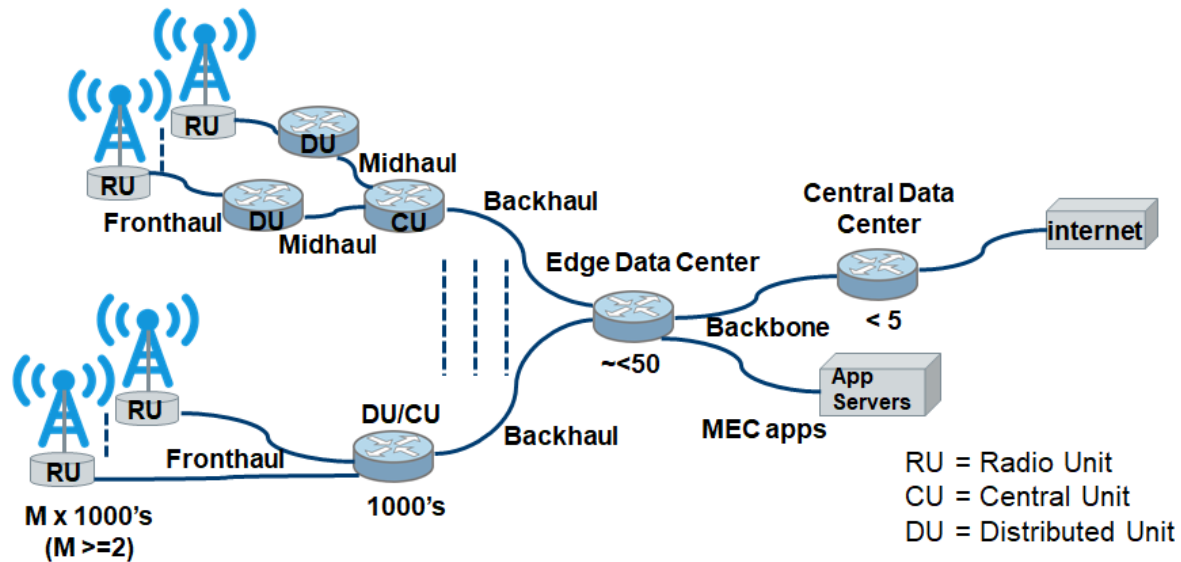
RU

DU

RU

Midhaul

Fronthaul

DU

CU

Backhaul

Midhaul

Central Data Center

internet

Edge Data Center

Backbone

< 5

~<50

App Servers

RU

DU/CU

Backhaul

MEC apps

RU

Fronthaul

RU = Radio Unit
CU = Central Unit
DU = Distributed Unit

M x 1000's
(M >=2)

1000's